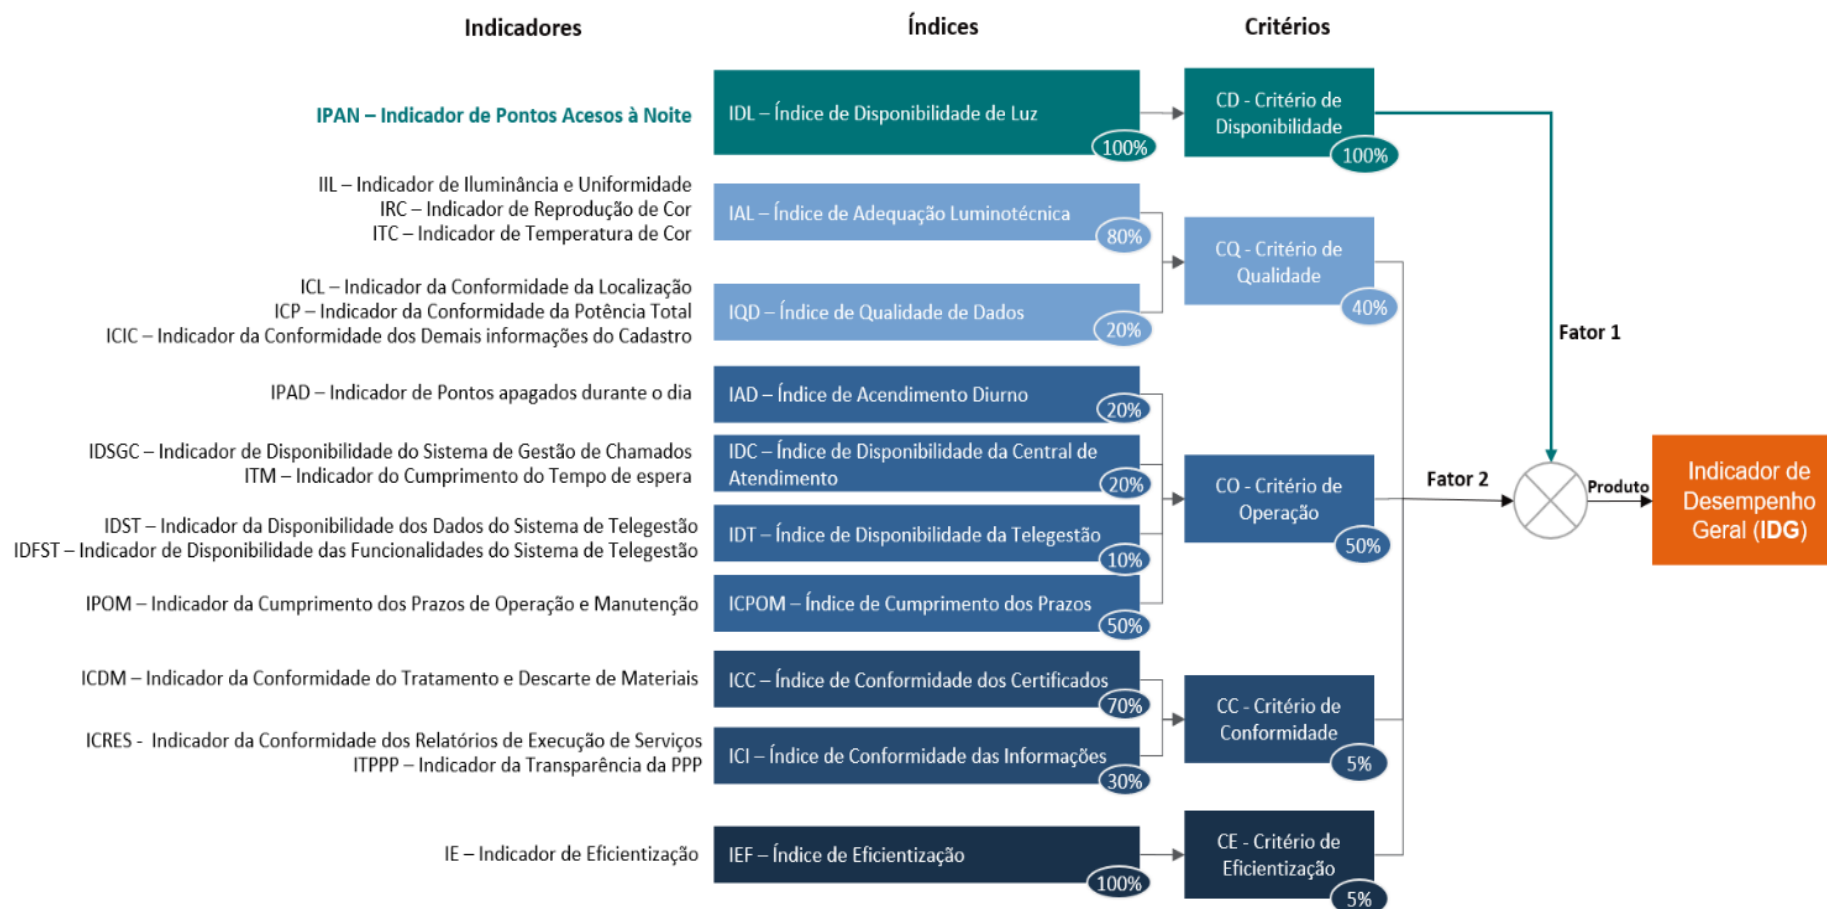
Indicadores

Índices

Critérios

IPAN – Indicador de Pontos Acesos à Noite

IDL – Índice de Disponibilidade de Luz
100%

CD - Critério de Disponibilidade
100%

IIL – Indicador de Iluminância e Uniformidade
IRC – Indicador de Reprodução de Cor
ITC – Indicador de Temperatura de Cor

IAL – Índice de Adequação Luminotécnica
80%

CQ - Critério de Qualidade
40%

ICL – Indicador da Conformidade da Localização
ICP – Indicador da Conformidade da Potência Total
ICIC – Indicador da Conformidade dos Demais informações do Cadastro

IQD – Índice de Qualidade de Dados
20%

Fator 1

IPAD – Indicador de Pontos apagados durante o dia

IAD – Índice de Acendimento Diurno
20%

IDSGC – Indicador de Disponibilidade do Sistema de Gestão de Chamados
ITM – Indicador do Cumprimento do Tempo de espera

IDC – Índice de Disponibilidade da Central de Atendimento
20%

CO - Critério de Operação
50%

Fator 2

Produto

Indicador de Desempenho Geral (IDG)

IDST – Indicador da Disponibilidade dos Dados do Sistema de Telegestão
IDFST – Indicador de Disponibilidade das Funcionalidades do Sistema de Telegestão

IDT – Índice de Disponibilidade da Telegestão
10%

IPOM – Indicador da Cumprimento dos Prazos de Operação e Manutenção

ICPOM – Índice de Cumprimento dos Prazos
50%

ICDM – Indicador da Conformidade do Tratamento e Descarte de Materiais

ICC – Índice de Conformidade dos Certificados
70%

CC - Critério de Conformidade
5%

ICRES - Indicador da Conformidade dos Relatórios de Execução de Serviços
ITPPP – Indicador da Transparência da PPP

ICI – Índice de Conformidade das Informações
30%

IE – Indicador de Eficientização

IEF – Índice de Eficientização
100%

CE - Critério de Eficientização
5%